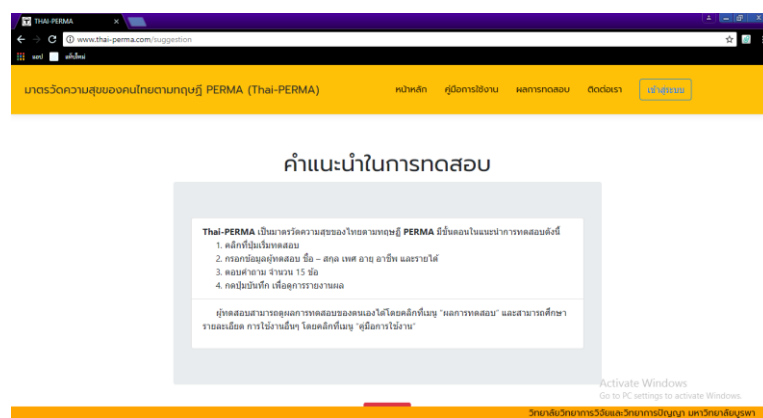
THAI-PERMA

www.thai-perma.com/suggestion

แอป   แท็บใหม่

มาตรวัดความสุขของคนไทยตามทฤษฎี PERMA (Thai-PERMA)

หน้าหลัก   คู่มือการใช้งาน   ผลการทดสอบ   ติดต่อเรา   เข้าสู่ระบบ

คำแนะนำในการทดสอบ

Thai-PERMA เป็นมาตรวัดความสุขของไทยตามทฤษฎี PERMA มีขั้นตอนในแนะนำการทดสอบดังนี้
1. คลิกที่ปุ่มเริ่มทดสอบ
2. กรอกข้อมูลผู้ทดสอบ ชื่อ – สกุล เพศ อายุ อาชีพ และรายได้
3. ตอบคำถาม จำนวน 15 ข้อ
4. กดปุ่มบันทึก เพื่อดูการรายงานผล

ผู้ทดสอบสามารถดูผลการทดสอบของตนเองได้โดยคลิกที่เมนู "ผลการทดสอบ" และสามารถศึกษารายละเอียด การใช้งานอื่นๆ โดยคลิกที่เมนู "คู่มือการใช้งาน"

Activate Windows
Go to PC settings to activate Windows.

วิทยาลัยวิทยาการวิจัยและวิทยาการปัญญา มหาวิทยาลัยบูรพา